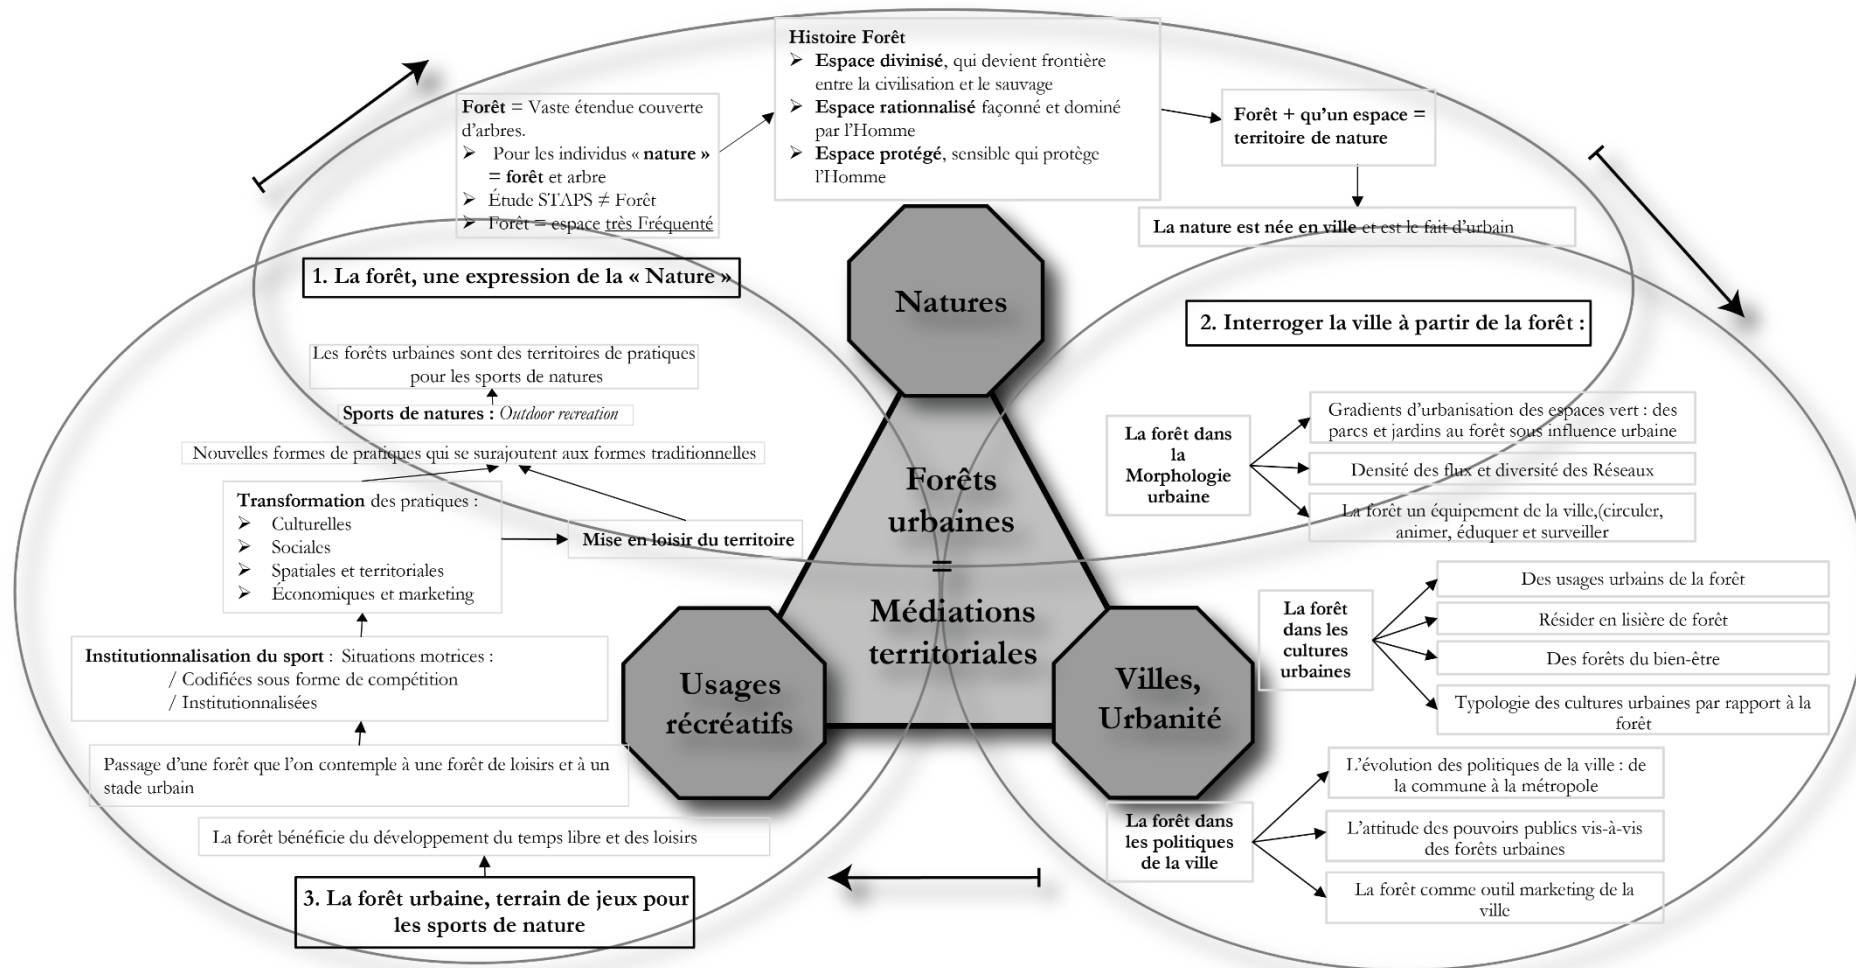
Forêt = Vaste étendue couverte d'arbres.
➢ Pour les individus « nature » = forêt et arbre
➢ Étude STAPS ≠ Forêt
➢ Forêt = espace très Fréquenté

Histoire Forêt
➢ Espace divinisé, qui devient frontière entre la civilisation et le sauvage
➢ Espace rationnalisé façonné et dominé par l'Homme
➢ Espace protégé, sensible qui protège l'Homme

Forêt + qu'un espace = territoire de nature

La nature est née en ville et est le fait d'urbain

1. La forêt, une expression de la « Nature »

Natures

2. Interroger la ville à partir de la forêt :

Les forêts urbaines sont des territoires de pratiques pour les sports de natures

Sports de natures : Outdoor recreation

Nouvelles formes de pratiques qui se surajoutent aux formes traditionnelles

Transformation des pratiques :
➢ Culturelles
➢ Sociales
➢ Spatiales et territoriales
➢ Économiques et marketing

Mise en loisir du territoire

Forêts urbaines = Médiations territoriales

La forêt dans la Morphologie urbaine

Gradients d'urbanisation des espaces vert : des parcs et jardins au forêt sous influence urbaine

Densité des flux et diversité des Réseaux

La forêt un équipement de la ville,(circuler, animer, éduquer et surveiller

Institutionnalisation du sport : Situations motrices :
/ Codifiées sous forme de compétition
/ Institutionnalisées

Passage d'une forêt que l'on contemple à une forêt de loisirs et à un stade urbain

La forêt bénéficie du développement du temps libre et des loisirs

3. La forêt urbaine, terrain de jeux pour les sports de nature

Usages récréatifs

Villes, Urbanité

La forêt dans les cultures urbaines

Des usages urbains de la forêt

Résider en lisière de forêt

Des forêts du bien-être

Typologie des cultures urbaines par rapport à la forêt

La forêt dans les politiques de la ville

L'évolution des politiques de la ville : de la commune à la métropole

L'attitude des pouvoirs publics vis-à-vis des forêts urbaines

La forêt comme outil marketing de la ville